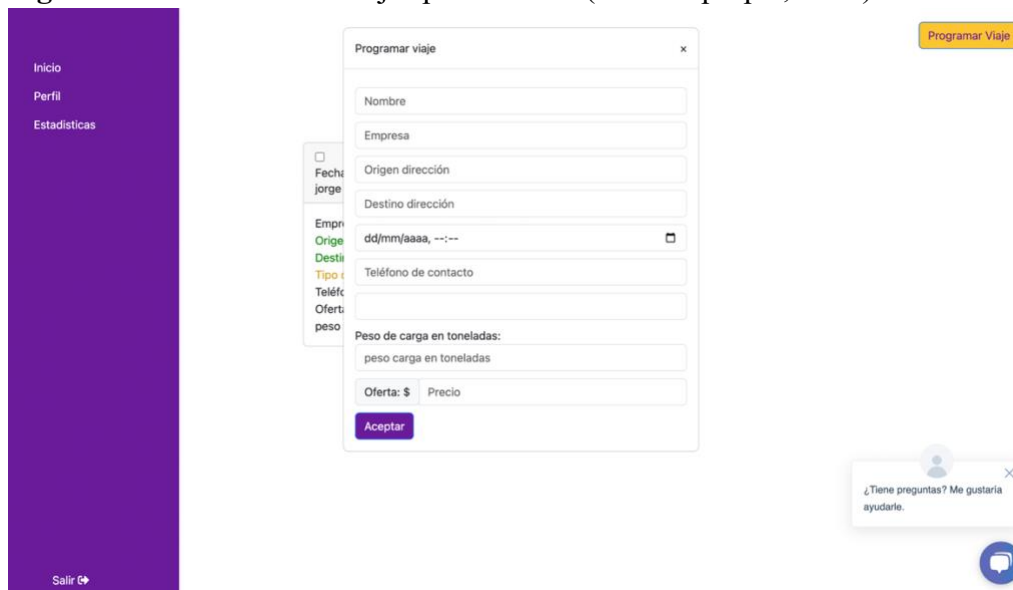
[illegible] viaje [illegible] (elaboración propia, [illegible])

Inicio
Perfil
Estadisticas

Salir

Programar Viaje

Fecha
jorge

Empre
Orige
Desti
Tipo
Teléfo
Oferta
peso

Programar viaje ×

Nombre
Empresa
Origen dirección
Destino dirección
dd/mm/aaaa, --:--
Teléfono de contacto

Peso de carga en toneladas:
peso carga en toneladas
Oferta: $ Precio
Aceptar

¿Tiene preguntas? Me gustaría ayudarle.